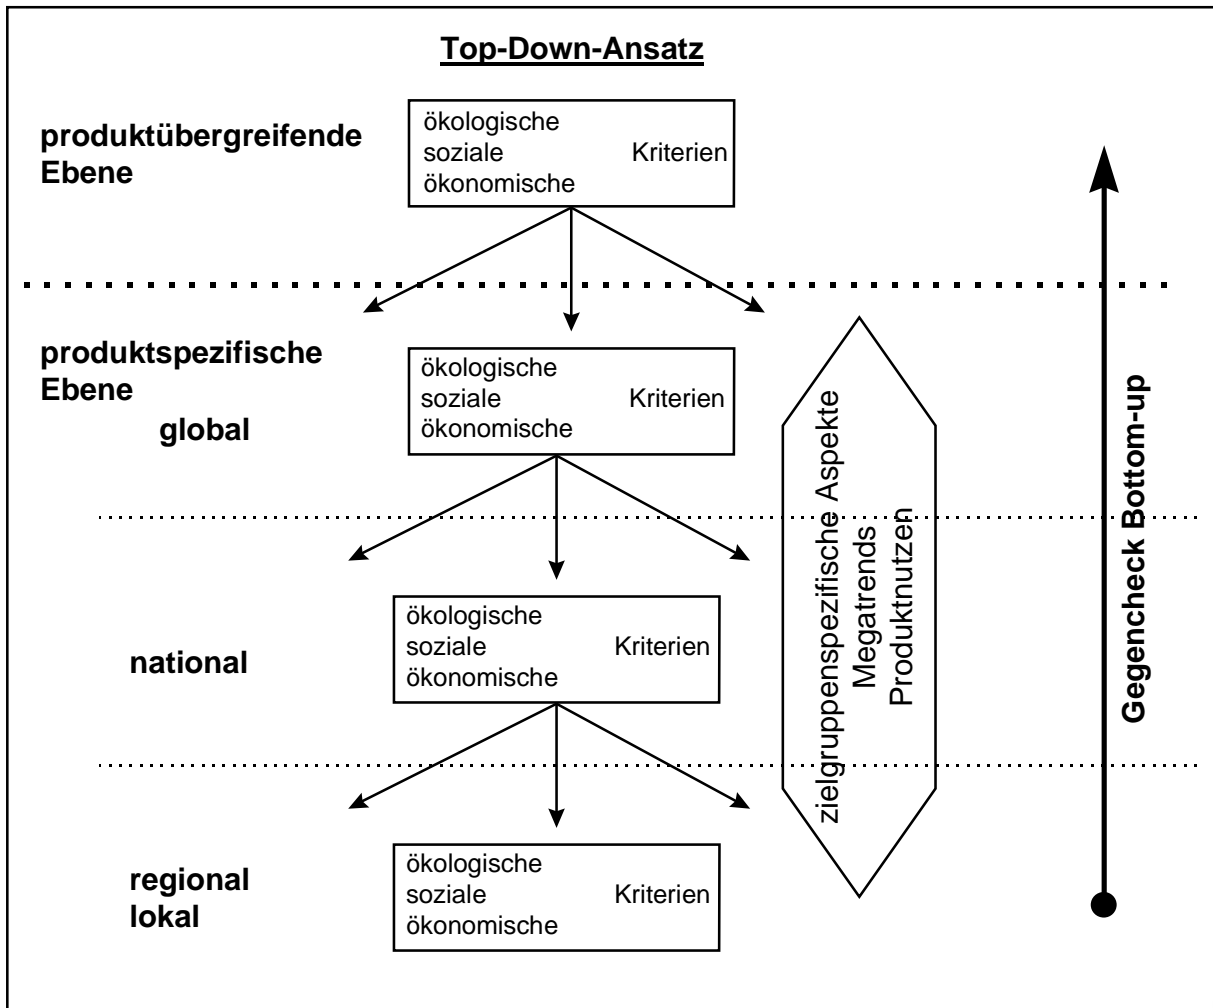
Top-Down-Ansatz

produktübergreifende Ebene

ökologische
soziale Kriterien
ökonomische

produktspezifische Ebene

global

ökologische
soziale Kriterien
ökonomische

national

ökologische
soziale Kriterien
ökonomische

regional
lokal

ökologische
soziale Kriterien
ökonomische

zielgruppenspezifische Aspekte
Megatrends
Produktnutzen

Gegencheck Bottom-up